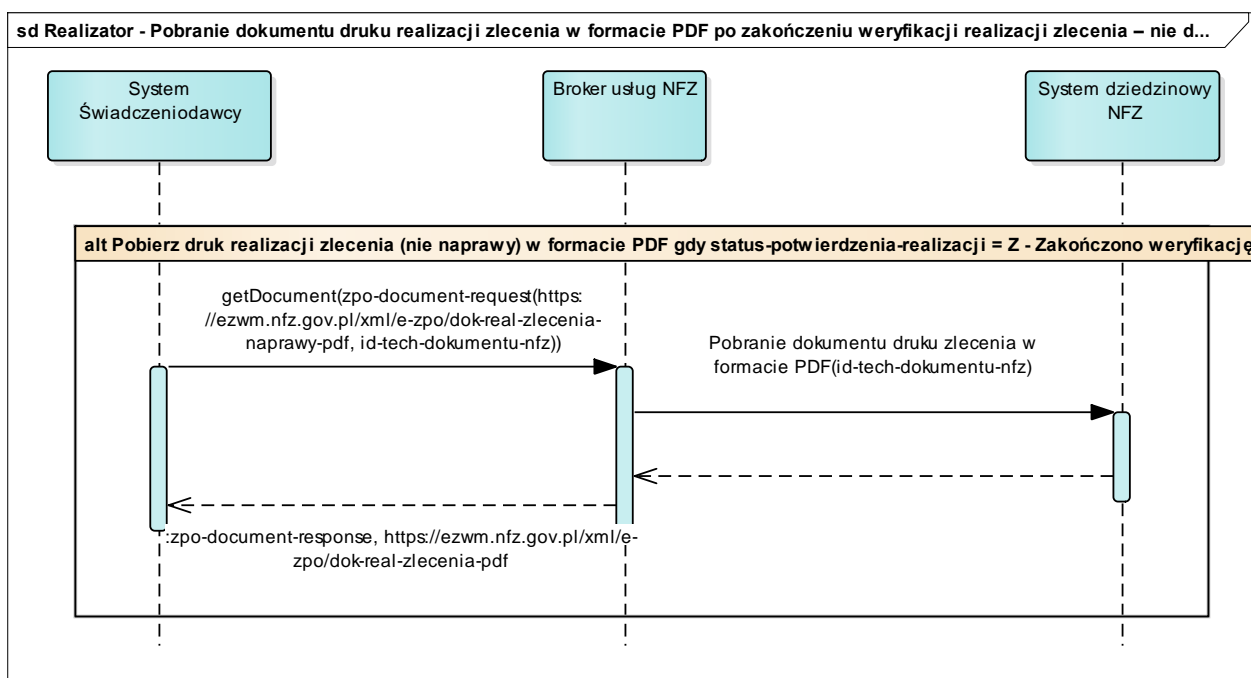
sd Realizator - Pobranie dokumentu druku realizacji zlecenia w formacie PDF po zakończeniu weryfikacji realizacji zlecenia – nie d...

System Świadczeniodawcy

Broker usług NFZ

System dziedzinowy NFZ

alt Pobierz druk realizacji zlecenia (nie naprawy) w formacie PDF gdy status-potwierdzenia-realizacji = Z - Zakończono weryfikację

getDocument(zpo-document-request(https://ezwm.nfz.gov.pl/xml/e-zpo/dok-real-zlecenia-naprawy-pdf, id-tech-dokumentu-nfz))

Pobranie dokumentu druku zlecenia w formacie PDF(id-tech-dokumentu-nfz)

:zpo-document-response, https://ezwm.nfz.gov.pl/xml/e-zpo/dok-real-zlecenia-pdf